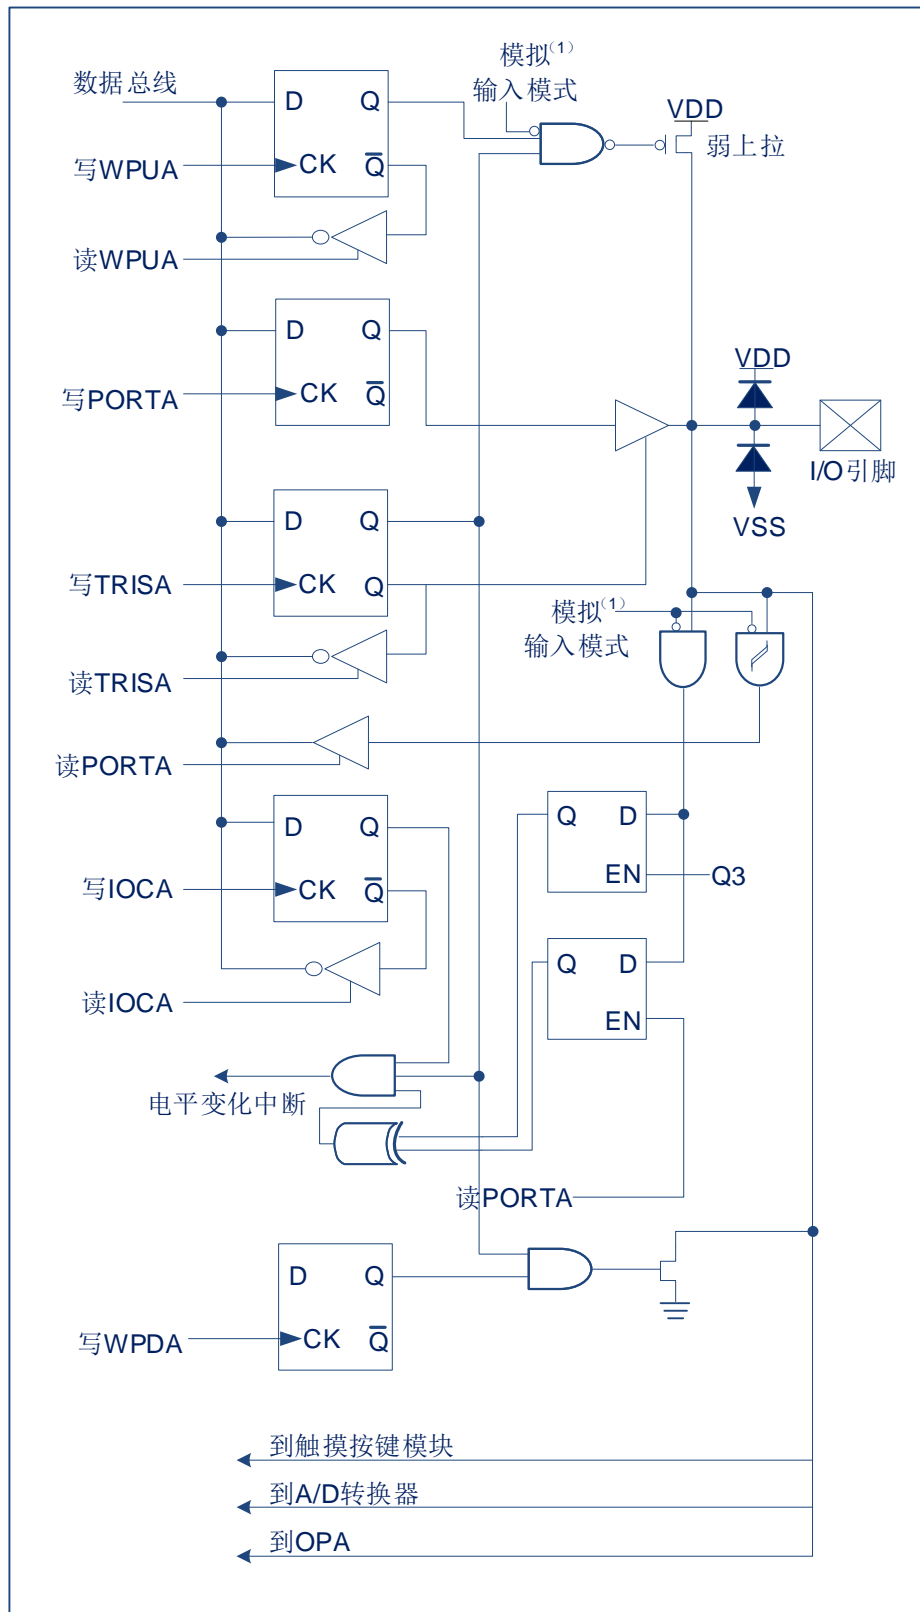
数据总线
D
Q
CK
$\overline{Q}$
写WPUA
读WPUA
模拟$^{(1)}$
输入模式
VDD
弱上拉
D
Q
CK
$\overline{Q}$
写PORTA
VDD
I/O引脚
VSS
D
Q
CK
Q
写TRISA
读TRISA
模拟$^{(1)}$
输入模式
读PORTA
D
Q
CK
$\overline{Q}$
写IOCA
Q
D
EN
Q3
读IOCA
Q
D
EN
电平变化中断
读PORTA
D
Q
CK
$\overline{Q}$
写WPDA
到触摸按键模块
到A/D转换器
到OPA